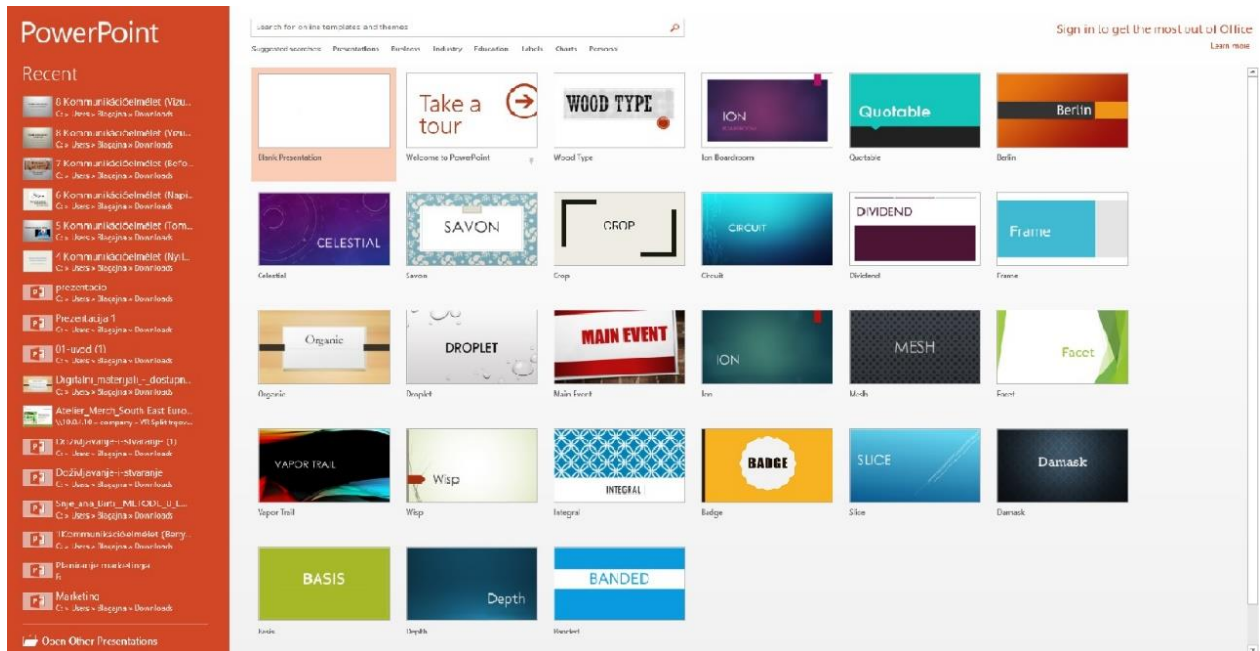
PowerPoint

Recent

8 Kommunikációelmélet (Vizu...
C: » Users » Blagojna » Downloads

8 Kommunikációelmélet (Vizu...
C: » Users » Blagojna » Downloads

7 Kommunikációelmélet (Befo...
C: » Users » Blagojna » Downloads

6 Kommunikációelmélet (Napi...
C: » Users » Blagojna » Downloads

5 Kommunikációelmélet (Tom...
C: » Users » Blagojna » Downloads

4 Kommunikációelmélet (Nyil...
C: » Users » Blagojna » Downloads

prezentacio
C: » Users » Blagojna » Downloads

Prezentacija 1
C: » Users » Blagojna » Downloads

01-uvod (1)
C: » Users » Blagojna » Downloads

Digitalni_materijali_-_dostupn...
C: » Users » Blagojna » Downloads

Atelier_Merch_South East Euro...
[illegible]

Doživljavanje-i-stvaranje (1)
C: » Users » Blagojna » Downloads

Doživljavanje-i-stvaranje
C: » Users » Blagojna » Downloads

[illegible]
C: » Users » Blagojna » Downloads

1Kommunikációelmélet (Bány...
C: » Users » Blagojna » Downloads

Planiranje marketinga
F:

Marketing
C: » Users » Blagojna » Downloads

Open Other Presentations

Search for online templates and themes

Suggested searches: Presentations Business Industry Education Labels Charts Personal

Sign in to get the most out of Office
Learn more

Blank Presentation

Take a tour
Welcome to PowerPoint

WOOD TYPE
Wood Type

ION
Ion Boardroom

Quotable
Quotable

Berlin
Berlin

CELESTIAL
Celestial

SAVON
Savon

CROP
Crop

CIRCUIT
Circuit

DIVIDEND
Dividend

Frame
Frame

Organic
Organic

DROPLET
Droplet

MAIN EVENT
Main Event

ION
Ion

MESH
Mesh

Facet
Facet

VAPOR TRAIL
Vapor Trail

Wisp
Wisp

INTEGRAL
Integral

BADGE
Badge

SLICE
Slice

Damask
Damask

BASIS
Basis

Depth
Depth

BANDED
Banded